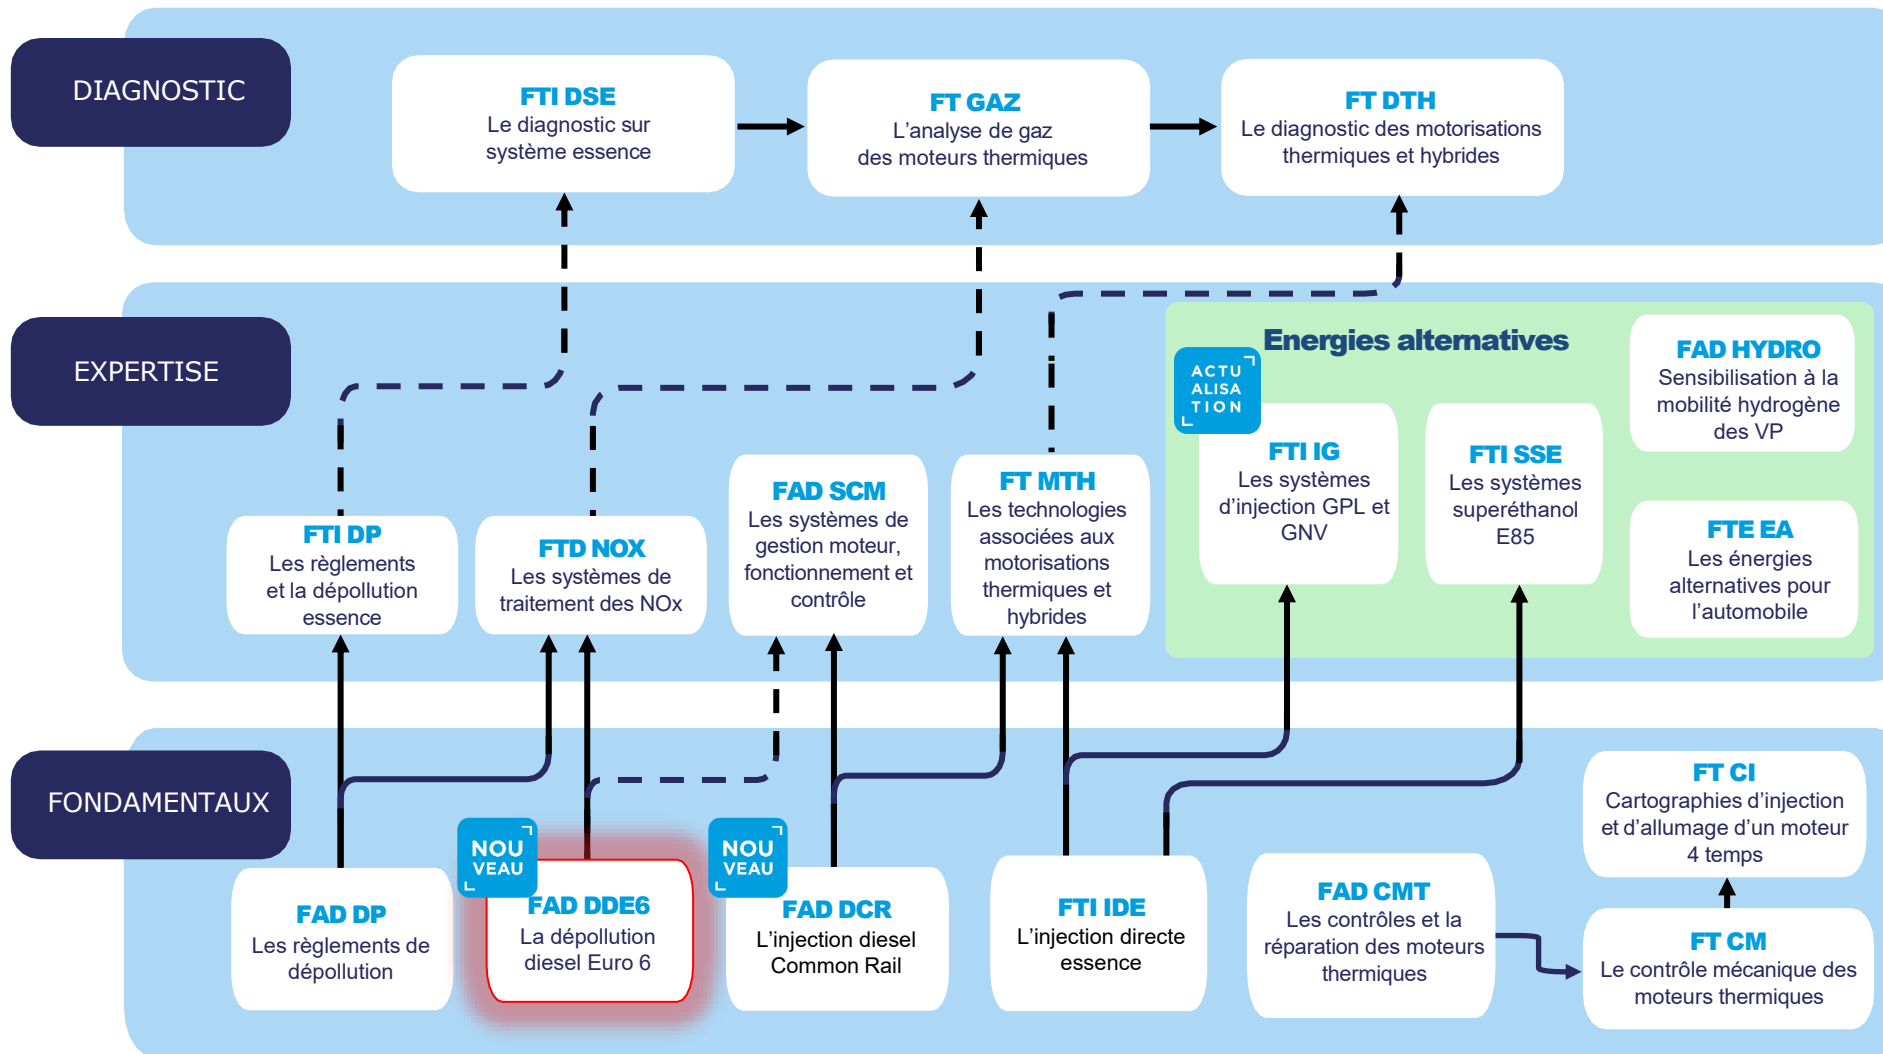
DIAGNOSTIC

FTI DSE
Le diagnostic sur système essence

FT GAZ
L'analyse de gaz des moteurs thermiques

FT DTH
Le diagnostic des motorisations thermiques et hybrides

EXPERTISE

Energies alternatives

ACTU ALISA TION

FTI IG
Les systèmes d'injection GPL et GNV

FTI SSE
Les systèmes superéthanol E85

FAD HYDRO
Sensibilisation à la mobilité hydrogène des VP

FTE EA
Les énergies alternatives pour l'automobile

FTI DP
Les règlements et la dépollution essence

FTD NOX
Les systèmes de traitement des NOx

FAD SCM
Les systèmes de gestion moteur, fonctionnement et contrôle

FT MTH
Les technologies associées aux motorisations thermiques et hybrides

FONDAMENTAUX

FT CI
Cartographies d'injection et d'allumage d'un moteur 4 temps

FAD DP
Les règlements de dépollution

NOU VEAU

FAD DDE6
La dépollution diesel Euro 6

NOU VEAU

FAD DCR
L'injection diesel Common Rail

FTI IDE
L'injection directe essence

FAD CMT
Les contrôles et la réparation des moteurs thermiques

FT CM
Le contrôle mécanique des moteurs thermiques